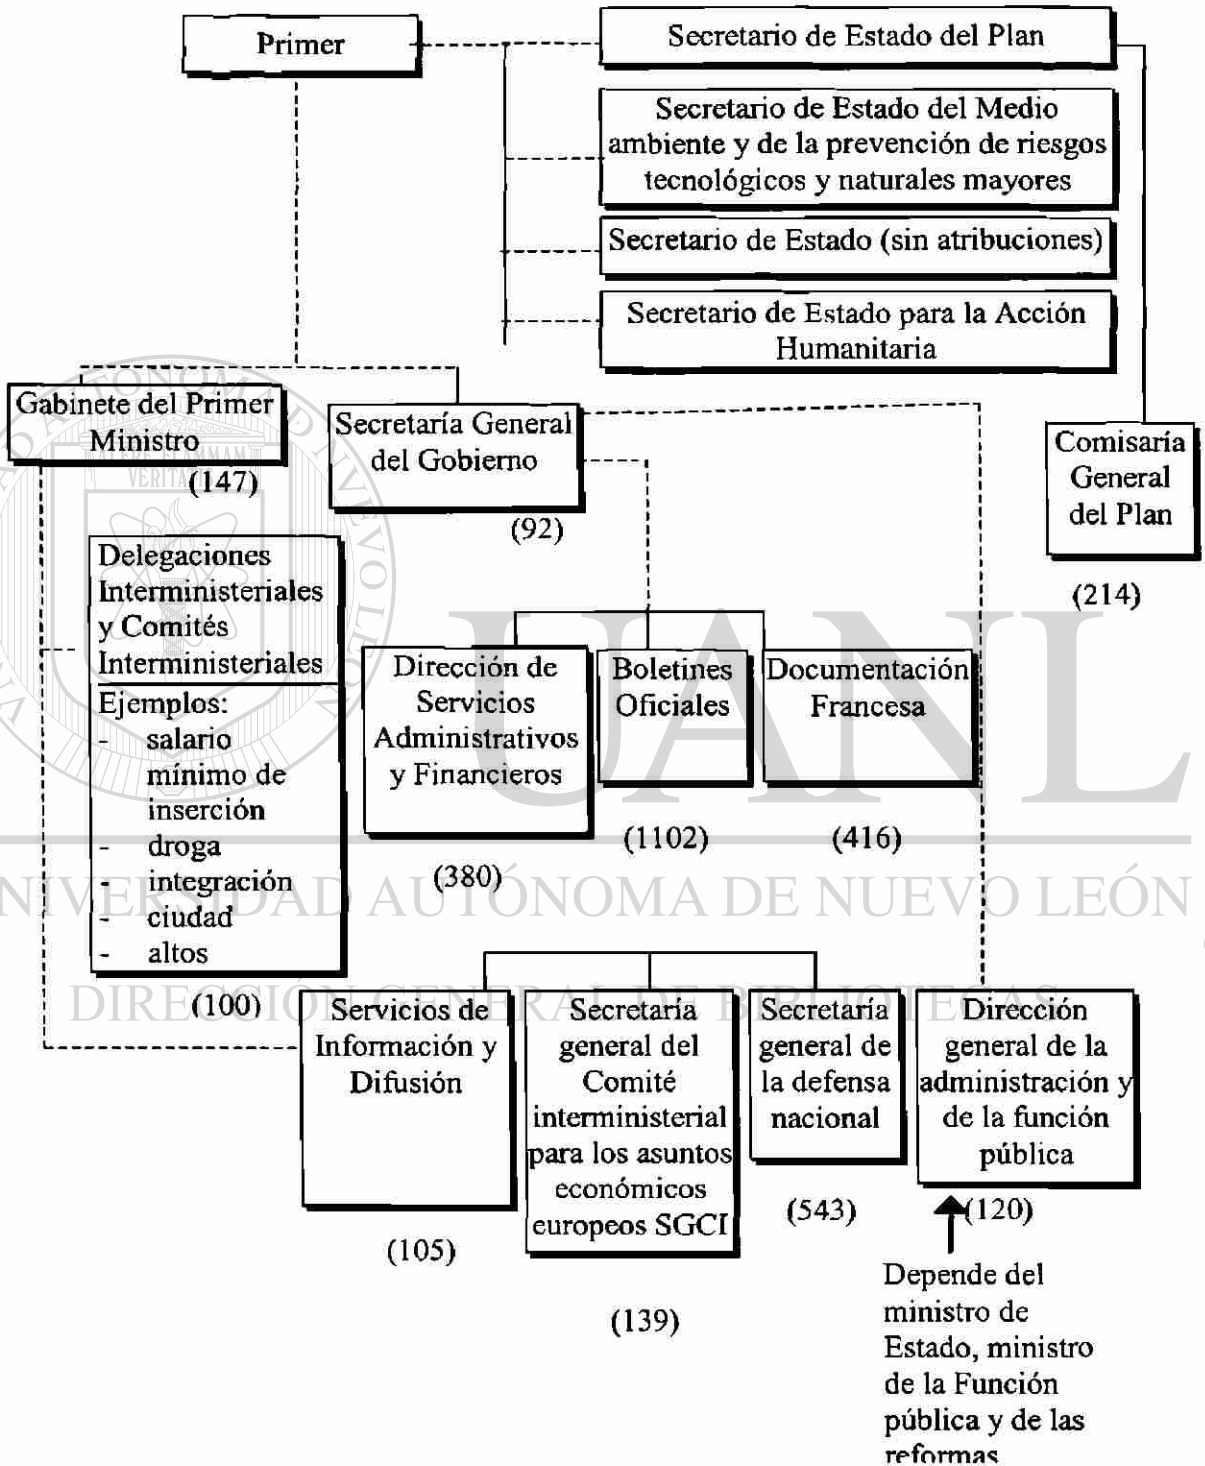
Primer

Secretario de Estado del Plan

Secretario de Estado del Medio ambiente y de la prevención de riesgos tecnológicos y naturales mayores

Secretario de Estado (sin atribuciones)

Secretario de Estado para la Acción Humanitaria

Comisaría General del Plan

(214)

Gabinete del Primer Ministro

(147)

Secretaría General del Gobierno

(92)

Delegaciones Interministeriales y Comités Interministeriales

Ejemplos:
- salario mínimo de inserción
- droga
- integración
- ciudad
- altos

(100)

Dirección de Servicios Administrativos y Financieros

(380)

Boletines Oficiales

(1102)

Documentación Francesa

(416)

UANL

UNIVERSIDAD AUTÓNOMA DE NUEVO LEÓN

DIRECCIÓN GENERAL DE BIBLIOTECAS

Servicios de Información y Difusión

(105)

Secretaría general del Comité interministerial para los asuntos económicos europeos SGCI

(139)

Secretaría general de la defensa nacional

(543)

Dirección general de la administración y de la función pública

(120)

Depende del ministro de Estado, ministro de la Función pública y de las reformas